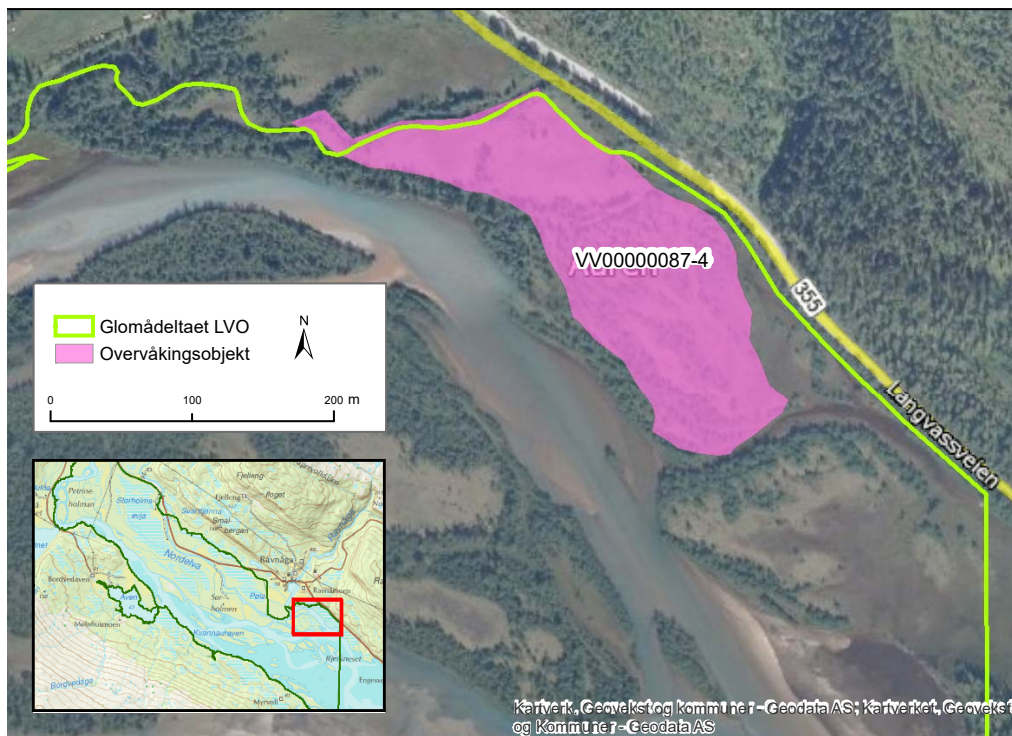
VV00000087-4

355

Langvassveien

Glomådeltaet LVO
Overvåkingsobjekt

N

0 100 200 m

Petrineholman
Storholmsøya
Fjelleng
Bogot
Svartkalvene
Smalbergan
Ravnåga
Nordelva
Bordøyeidet
Sørholmen
Ravnåneset
Pela
Kvannauraeyen
Malebusmoen
Bjørnåneset
Bordøydige
Myrvoll
Engevoll

Kartverk, Geovekst og kommuner - Geodata AS; Kartverket, Geovekst og Kommuner - Geodata AS